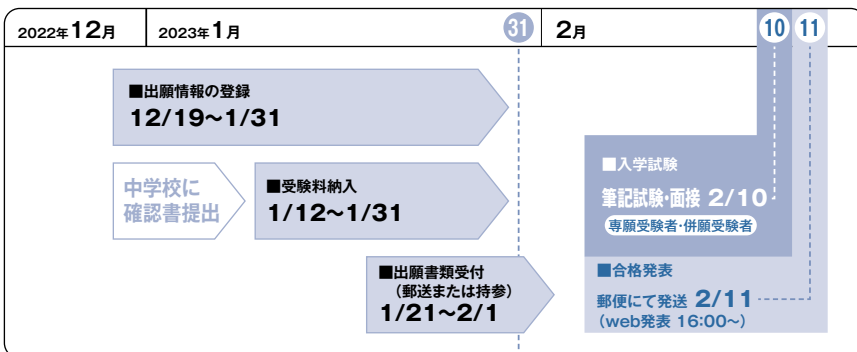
2022年12月

2023年1月

31

2月

10

11

■出願情報の登録
12/19~1/31

中学校に確認書提出

■受験料納入
1/12~1/31

■出願書類受付
(郵送または持参)
1/21~2/1

■入学試験
筆記試験・面接 2/10
専願受験者・併願受験者

■合格発表
郵便にて発送 2/11
(web発表 16:00~)